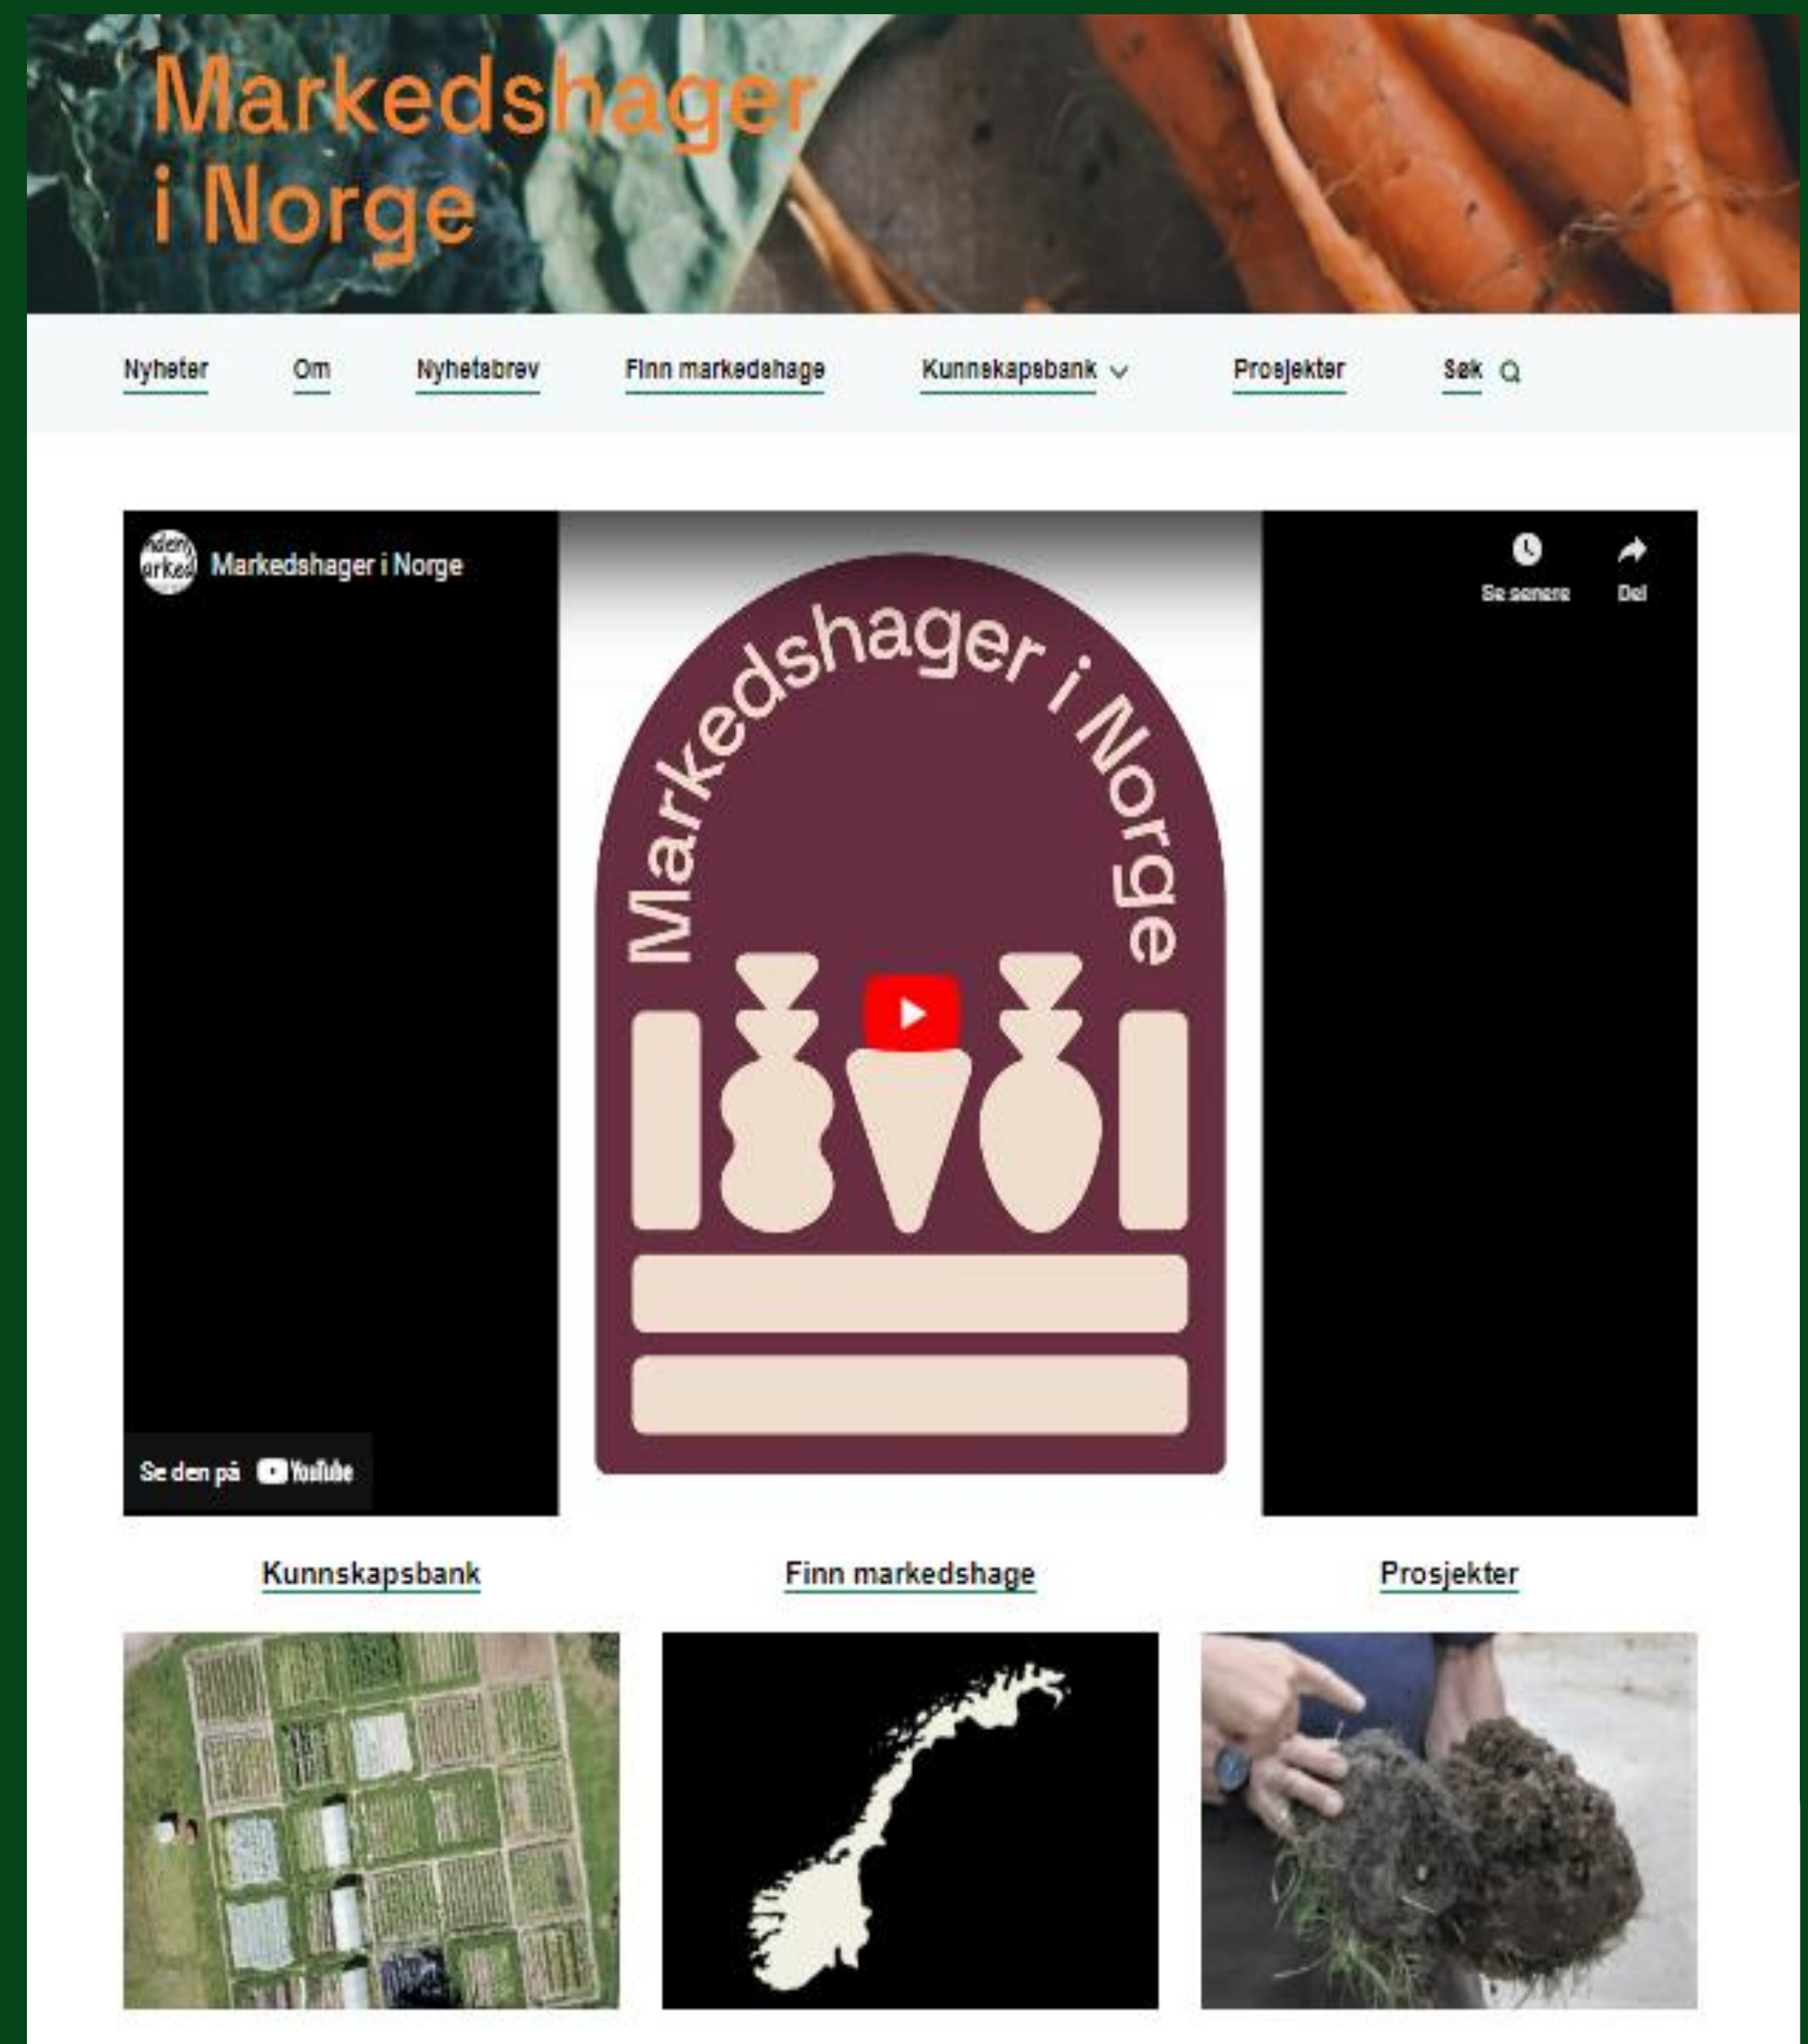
Markedshager i Norge

Nyheter Om Nyhetsbrev Finn markedshage Kunnskapsbank Prosjekter Søk

Markedshager i Norge

Se senere Del

Markedshager i Norge

Se den på YouTube

Kunnskapsbank

Finn markedshage

Prosjekter